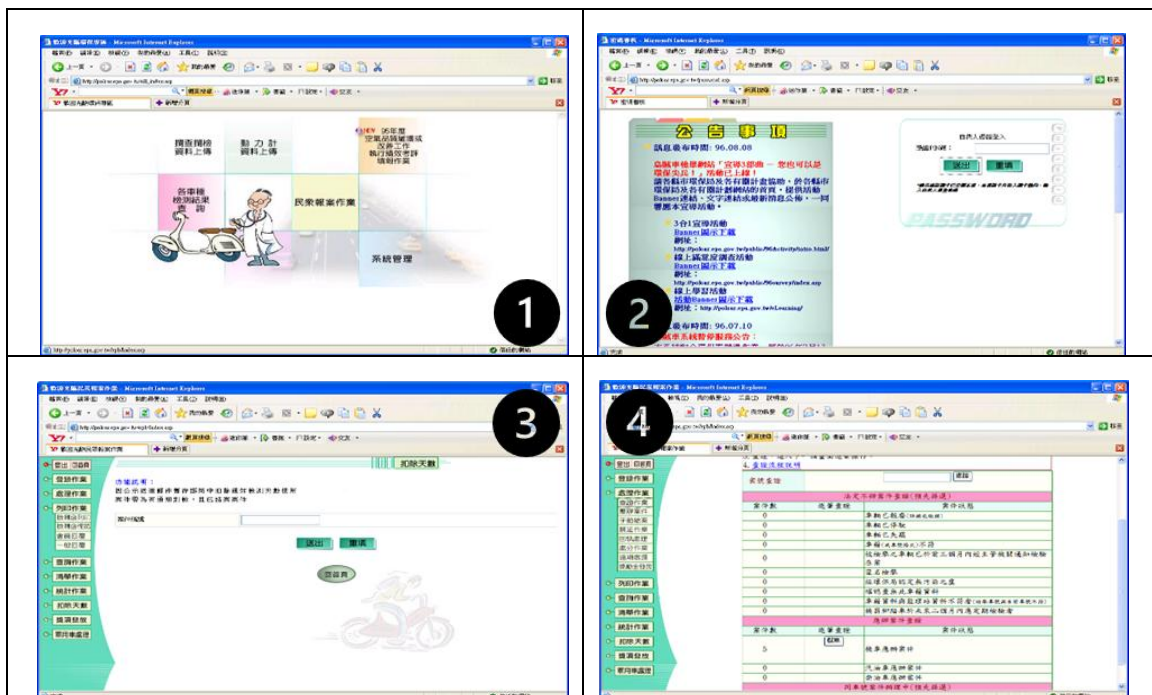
1

調查機構資料上傳

動力計資料上傳

96年度空氣品質維護或改善工作執行績效考評填報作業

各車種檢測結果查詢

民眾報案作業

系統管理

2

公告事項

訊息發布時間: 96.08.08

機車環保網站「宣導3部曲」，您也可以是環保尖兵！，活動已上線！

3合1宣導活動

Banner圖示下載

網址：

線上滿意度調查活動

Banner圖示下載

網址：

線上學習活動

活動Banner圖示下載

網址：

訊息發布時間: 96.07.10

送出

重填

PASSWORD

3

扣除天數

功能說明：

送出

重填

回首頁

4

身份證號

違規類型

車牌號碼

車輛已報廢

車輛已停駛

車輛已失竊

扣除天數

統計作業

案件處理